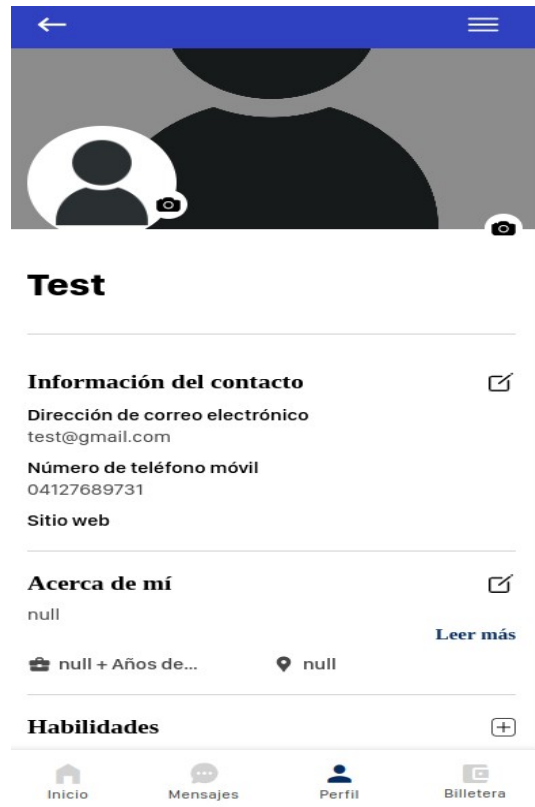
Test

Información del contacto

Dirección de correo electrónico
test@gmail.com

Número de teléfono móvil
04127689731

Sitio web

Acerca de mí

null

Leer más

null + Años de...

null

Habilidades

Inicio

Mensajes

Perfil

Billetera